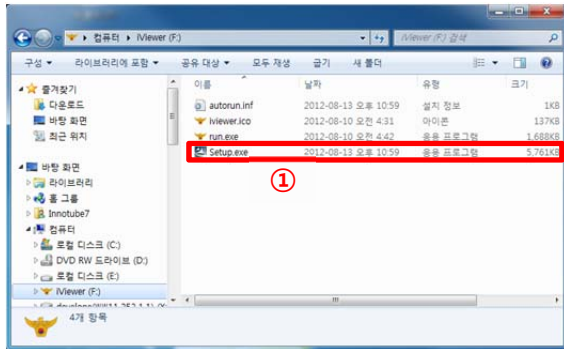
▸ 컴퓨터 ▸ iViewer (F:)

iViewer (F:) 검색

구성 ▾ 라이브러리에 포함 ▾ 공유 대상 ▾ 모두 재생 굽기 새 폴더

즐겨찾기
다운로드
바탕 화면
최근 위치

바탕 화면
라이브러리
홈 그룹
Innotube7
컴퓨터
로컬 디스크 (C:)
DVD RW 드라이브 (D:)
로컬 디스크 (E:)
iViewer (F:)
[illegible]

| 이름 | 날짜 | 유형 | 크기 |
|---|---|---|---|
| autorun.inf | 2012-08-13 오후 10:59 | 설치 정보 | 1KB |
| iviewer.ico | 2012-08-10 오전 4:31 | 아이콘 | 137KB |
| run.exe | 2012-08-10 오전 4:42 | 응용 프로그램 | 1,688KB |
| Setup.exe | 2012-08-13 오후 10:59 | 응용 프로그램 | 5,761KB |

①

4개 항목